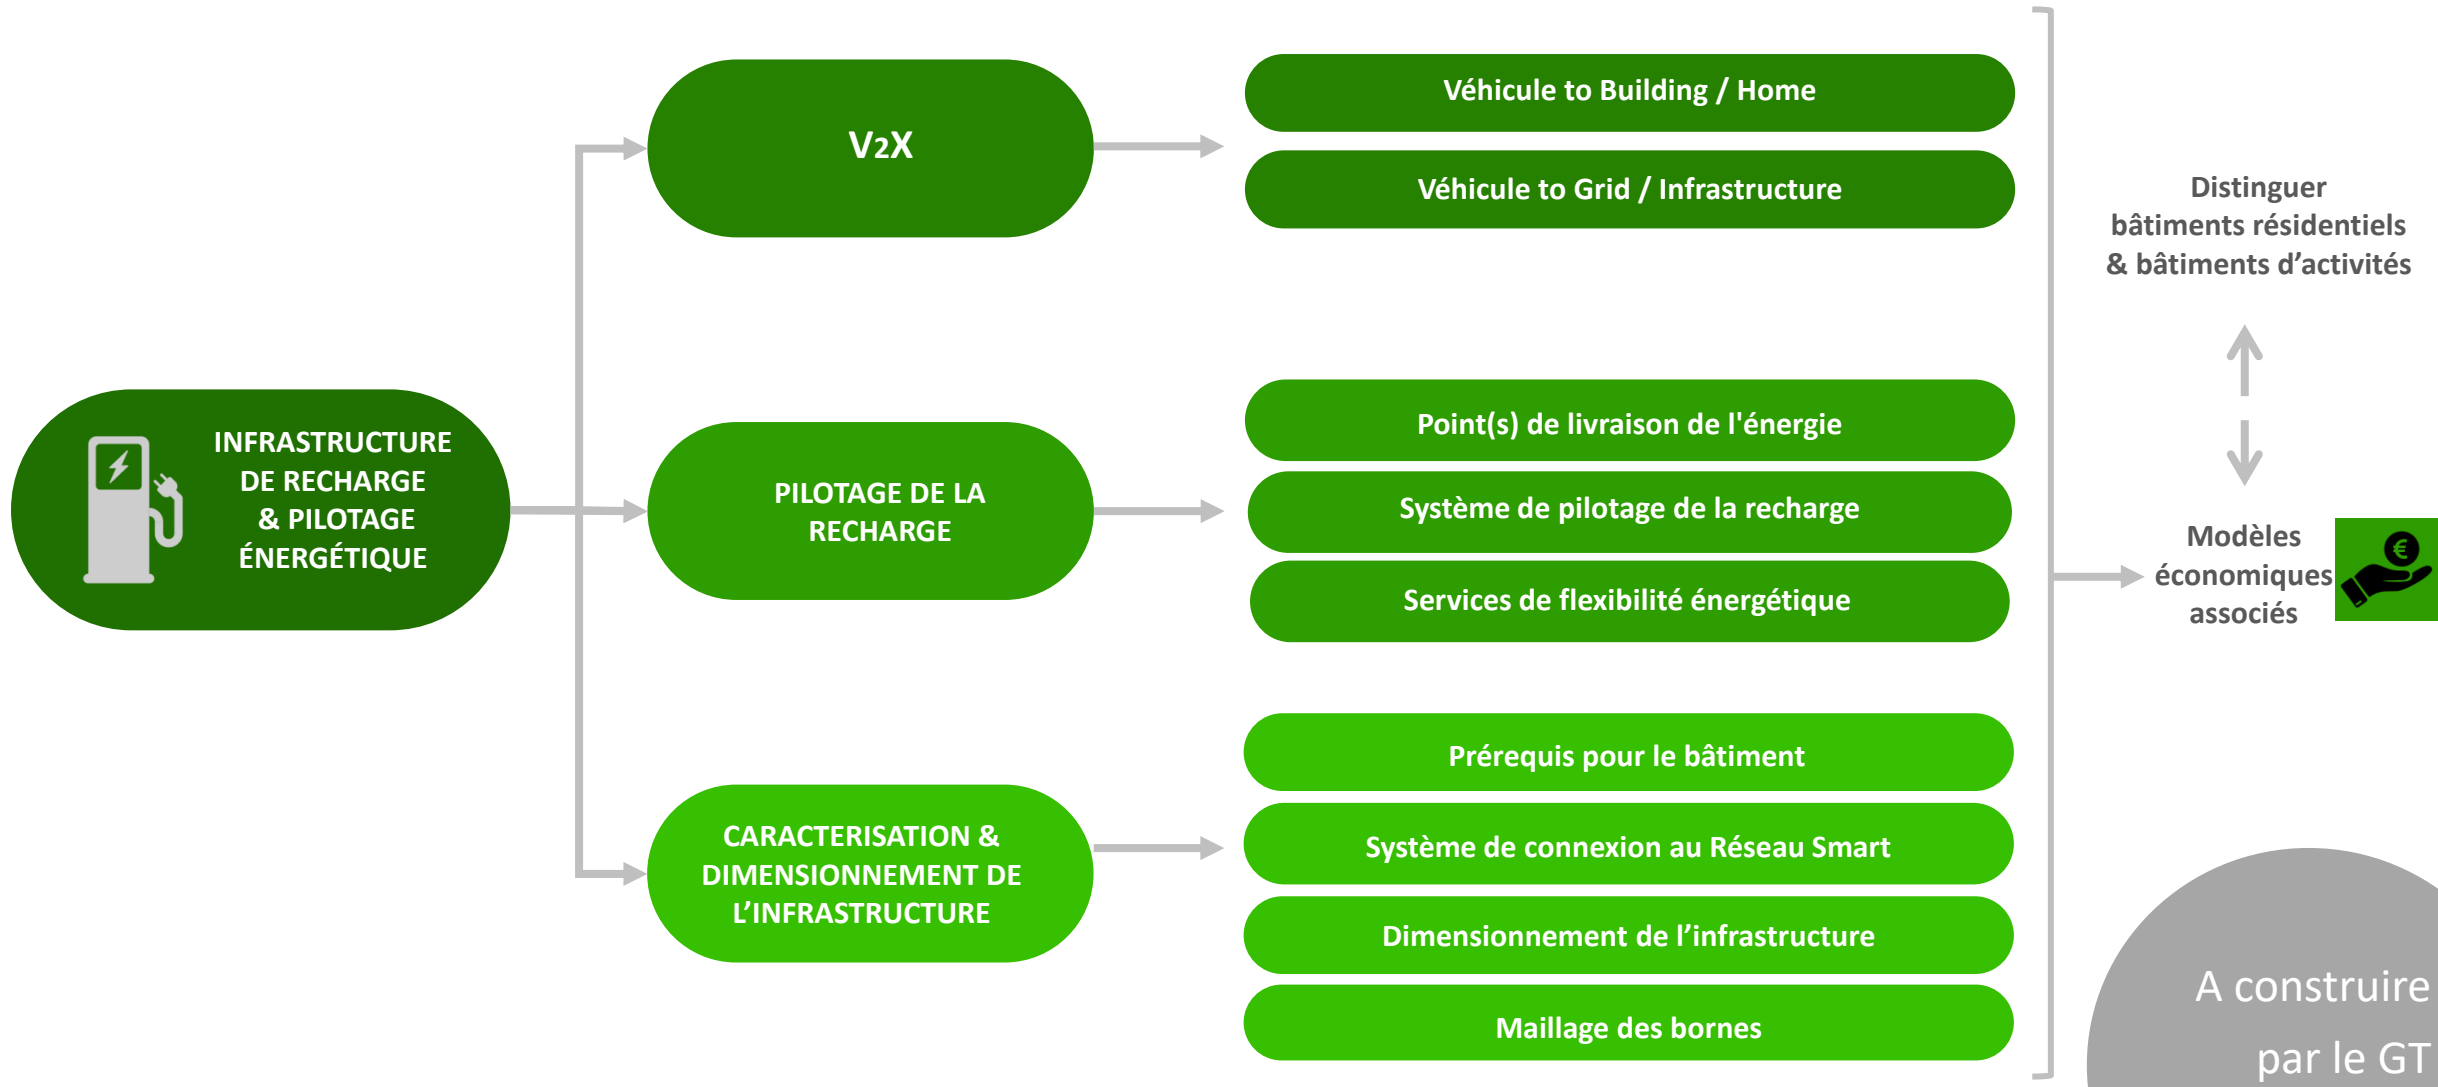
INFRASTRUCTURE DE RECHARGE & PILOTAGE ÉNERGÉTIQUE

V2X

Véhicule to Building / Home

Véhicule to Grid / Infrastructure

PILOTAGE DE LA RECHARGE

Point(s) de livraison de l'énergie

Système de pilotage de la recharge

Services de flexibilité énergétique

CARACTERISATION & DIMENSIONNEMENT DE L'INFRASTRUCTURE

Prérequis pour le bâtiment

Système de connexion au Réseau Smart

Dimensionnement de l'infrastructure

Maillage des bornes

Distinguer bâtiments résidentiels & bâtiments d'activités

Modèles économiques associés

€

A construire par le GT